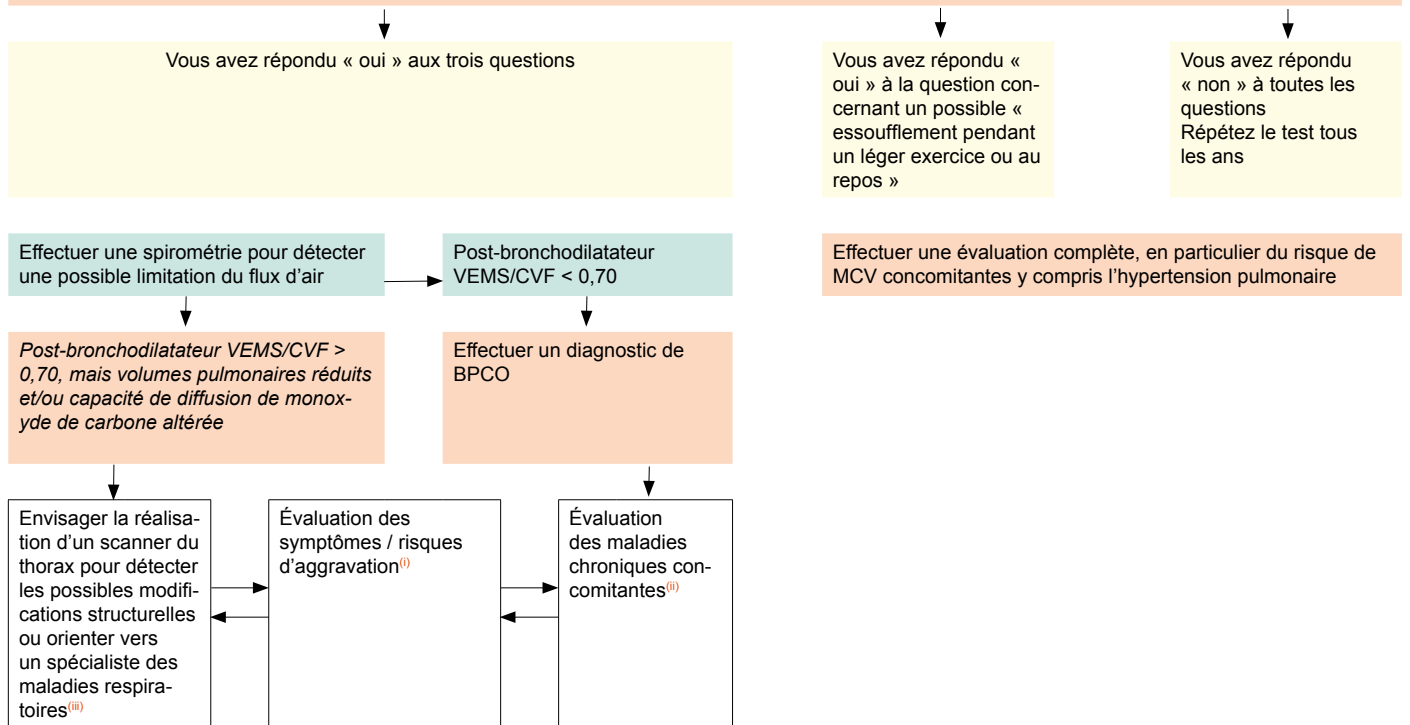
Vous avez répondu « oui » aux trois questions

Vous avez répondu « oui » à la question concernant un possible « essoufflement pendant un léger exercice ou au repos »

Vous avez répondu « non » à toutes les questions
Répétez le test tous les ans

Effectuer une spirométrie pour détecter une possible limitation du flux d’air

Post-bronchodilatateur VEMS/CVF < 0,70

Effectuer une évaluation complète, en particulier du risque de MCV concomitantes y compris l’hypertension pulmonaire

*Post-bronchodilatateur VEMS/CVF > 0,70, mais volumes pulmonaires réduits et/ou capacité de diffusion de monoxyde de carbone altérée*

Effectuer un diagnostic de BPCO

Envisager la réalisation d’un scanner du thorax pour détecter les possibles modifications structurelles ou orienter vers un spécialiste des maladies respiratoires$^{(iii)}$

Évaluation des symptômes / risques d’aggravation$^{(i)}$

Évaluation des maladies chroniques concomitantes$^{(ii)}$